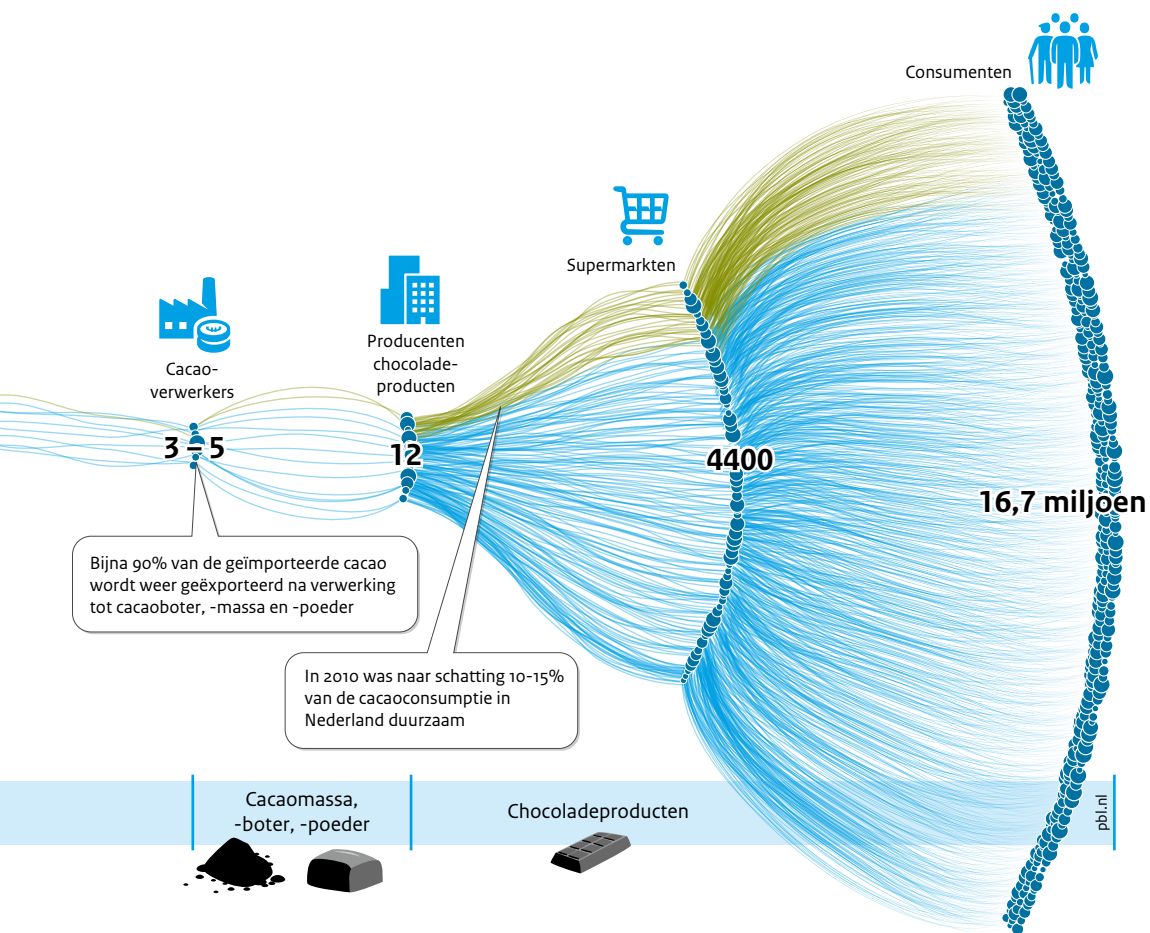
Consumenten

Supermarkten

Cacao-verwerkers

Producenten chocolade-producten

3 – 5

12

4400

16,7 miljoen

Bijna 90% van de geïmporteerde cacao wordt weer geëxporteerd na verwerking tot cacaoboter, -massa en -poeder

In 2010 was naar schatting 10-15% van de cacaoconsumptie in Nederland duurzaam

Cacaomassa, -boter, -poeder

Chocoladeproducten

pbl.nl